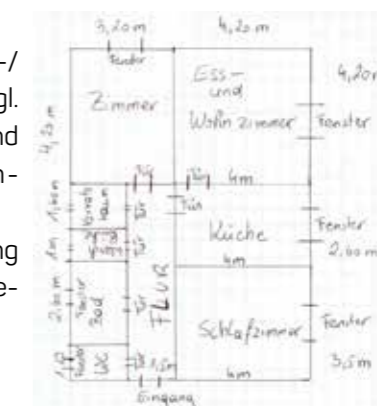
-/
gl.
nd
n-

ng
e-

3,20 m
Fenster
4,20 m
4,20 m
Zimmer
Ess- und Wohnzimmer
Fenster
4,20 m
Tür
Tür
Tür
4m
1,60 m
Abstellraum
Tür
1m
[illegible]
Tür
Küche
Fenster
2,00 m
4m
2,00 m
Fenster
Bad
Tür
FLUR
Schlafzimmer
Fenster
1,40 m
WC
Tür
1,5m
3,5m
4m
Eingang